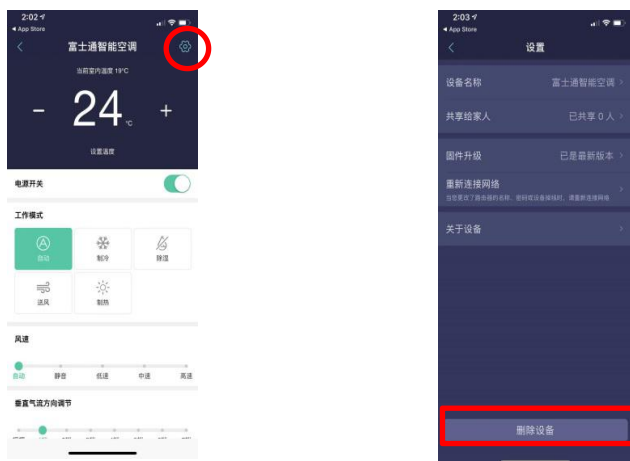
2:02
◀ App Store
富士通智能空调
当前室内温度 19°C
-
24
°C
+
设置温度
电源开关
工作模式
自动
制冷
除湿
送风
制热
风速
自动
静音
低速
中速
高速
垂直气流方向调节
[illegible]

2:03
◀ App Store
设置
设备名称
富士通智能空调 >
共享给家人
已共享 0 人 >
固件升级
已是最新版本 >
重新连接网络
当您更改了路由器的名称、密码或设备模组时，请重新连接网络
关于设备
删除设备